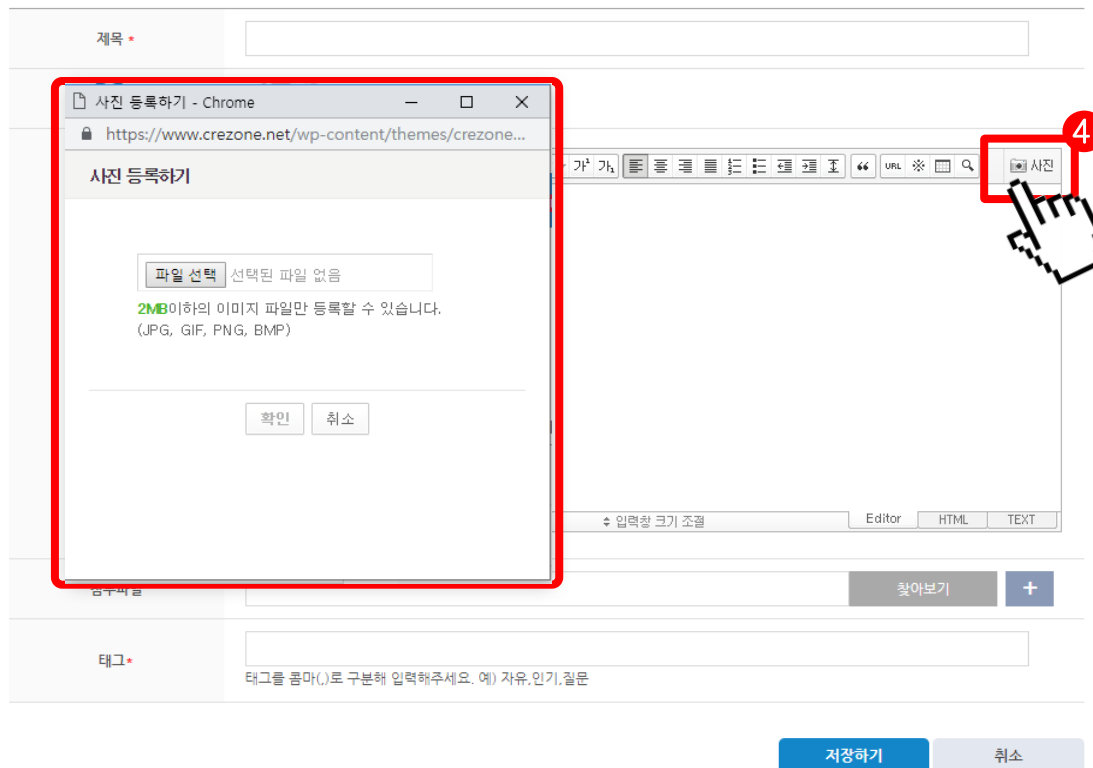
제목 *

사진 등록하기 - Chrome

https://www.crezone.net/wp-content/themes/crezone...

사진 등록하기

파일 선택 선택된 파일 없음

2MB이하의 이미지 파일만 등록할 수 있습니다.
(JPG, GIF, PNG, BMP)

확인 취소

가 가

URL

4

사진

⇕ 입력창 크기 조절

Editor HTML TEXT

첨부파일

찾아보기

+

태그*

태그를 콤마(,)로 구분해 입력해주세요. 예) 자유,인기,질문

저장하기

취소